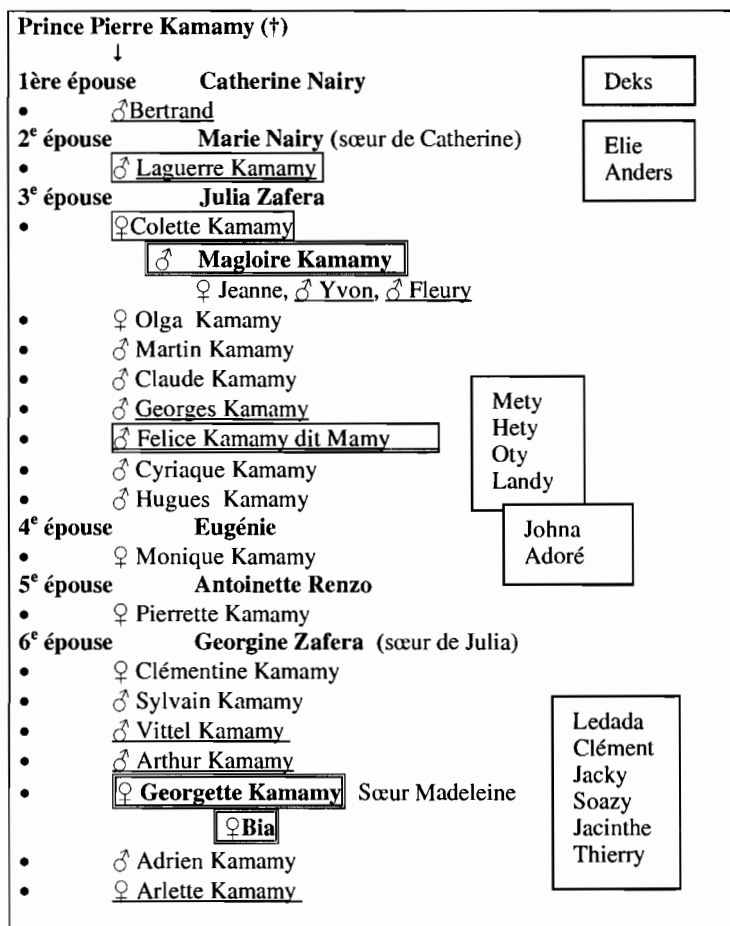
Prince Pierre Kamamy (†)

↓

1ère épouse Catherine Nairy

- ♂Bertrand

2e épouse Marie Nairy (sœur de Catherine)

- ♂ Laguerre Kamamy

3e épouse Julia Zafera

- ♀Colette Kamamy

♂ Magloire Kamamy

♀ Jeanne, ♂ Yvon, ♂ Fleury

- ♀ Olga Kamamy
- ♂ Martin Kamamy
- ♂ Claude Kamamy
- ♂ Georges Kamamy
- ♂ Felice Kamamy dit Mamy
- ♂ Cyriaque Kamamy
- ♂ Hugues Kamamy

4e épouse Eugénie

- ♀ Monique Kamamy

5e épouse Antoinette Renzo

- ♀ Pierrette Kamamy

6e épouse Georgine Zafera (sœur de Julia)

- ♀ Clémentine Kamamy
- ♂ Sylvain Kamamy
- ♂ Vittel Kamamy
- ♂ Arthur Kamamy
- ♀ Georgette Kamamy Sœur Madeleine

♀Bia

- ♂ Adrien Kamamy
- ♀ Arlette Kamamy

Deks

Elie
Anders

Mety
Hety
Oty
Landy

Johna
Adoré

Ledada
Clément
Jacky
Soazy
Jacinthe
Thierry